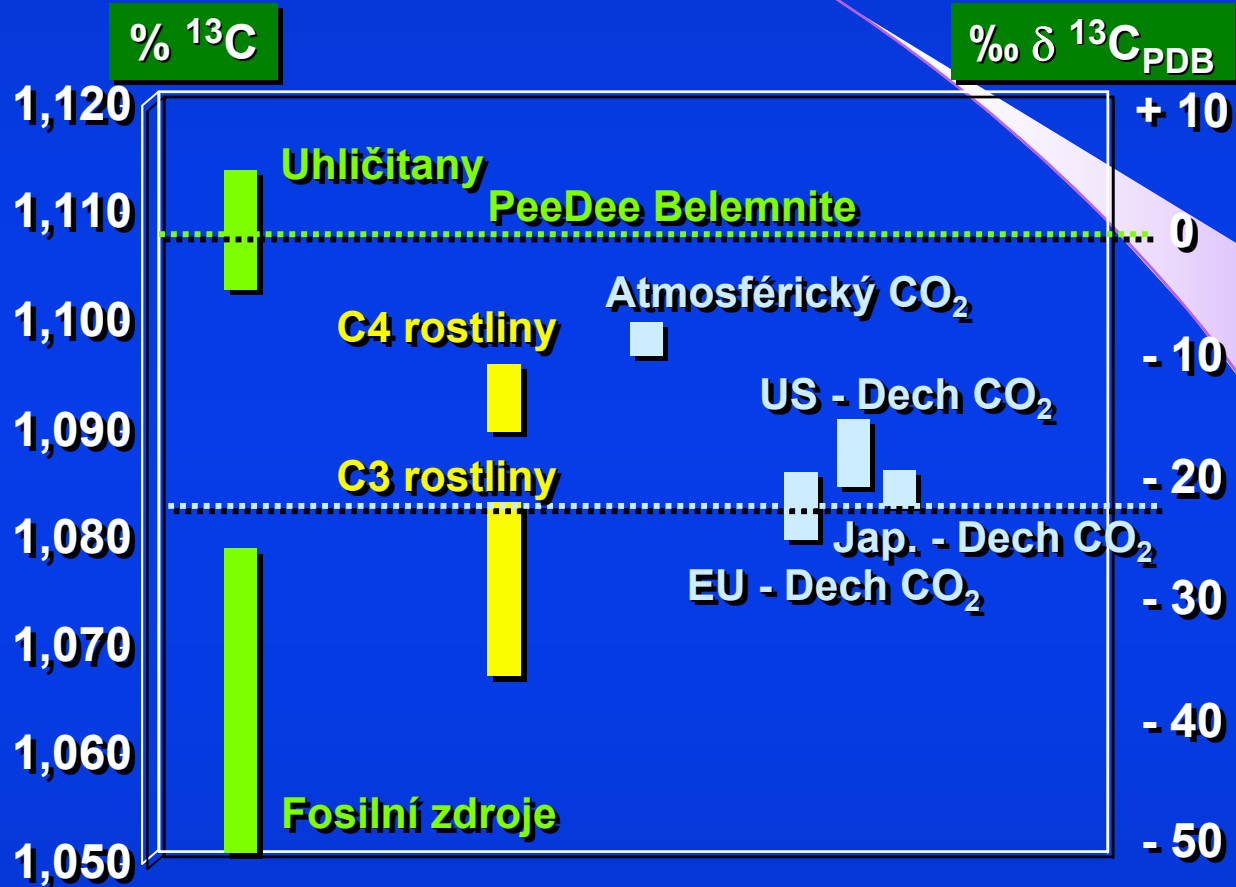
% $^{13}$C

‰ $\delta$ $^{13}C_{PDB}$

1,120
1,110
1,100
1,090
1,080
1,070
1,060
1,050

+ 10
0
- 10
- 20
- 30
- 40
- 50

Uhličitany

PeeDee Belemnite

Atmosférický $CO_2$

C4 rostliny

US - Dech $CO_2$

C3 rostliny

Jap. - Dech $CO_2$

EU - Dech $CO_2$

Fosilní zdroje